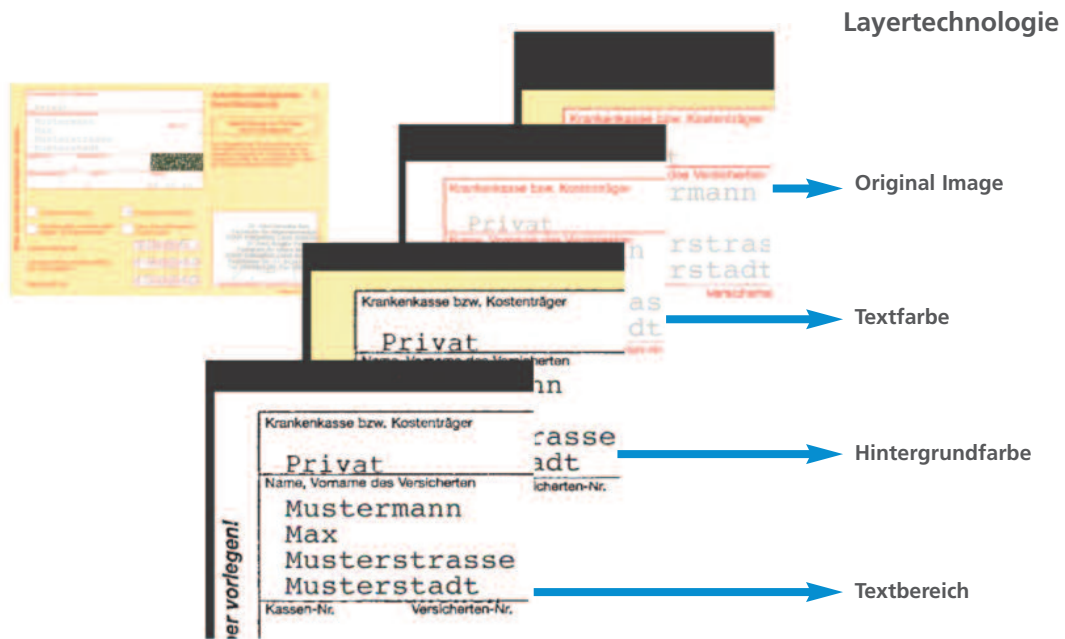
Layertechnologie

Krankenkasse bzw. Kostenträger

Privat

rmann

rstras

rstadt

Versicherte

Original Image

Krankenkasse bzw. Kostenträger

Privat

Name, Vorname des Versicherten

nn

as

dt

Textfarbe

Krankenkasse bzw. Kostenträger

Privat

Name, Vorname des Versicherten

Mustermann

Max

Musterstrasse

Musterstadt

Kassen-Nr.

Versicherten-Nr.

rasse

adt

icherten-Nr.

Hintergrundfarbe

ber vorlegen!

Textbereich